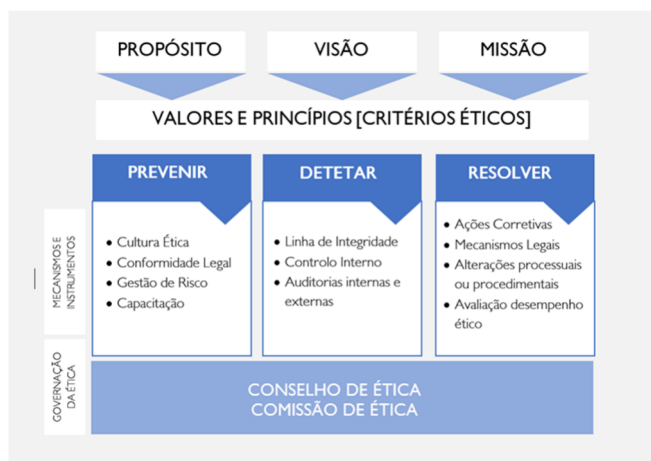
PROPÓSITO

VISÃO

MISSÃO

VALORES E PRINCÍPIOS [CRITÉRIOS ÉTICOS]

MECANISMOS E INSTRUMENTOS

PREVENIR

- Cultura Ética
- Conformidade Legal
- Gestão de Risco
- Capacitação

DETETAR

- Linha de Integridade
- Controlo Interno
- Auditorias internas e externas

RESOLVER

- Ações Corretivas
- Mecanismos Legais
- Alterações processuais ou procedimentais
- Avaliação desempenho ético

GOVERNAÇÃO DA ÉTICA

CONSELHO DE ÉTICA
COMISSÃO DE ÉTICA